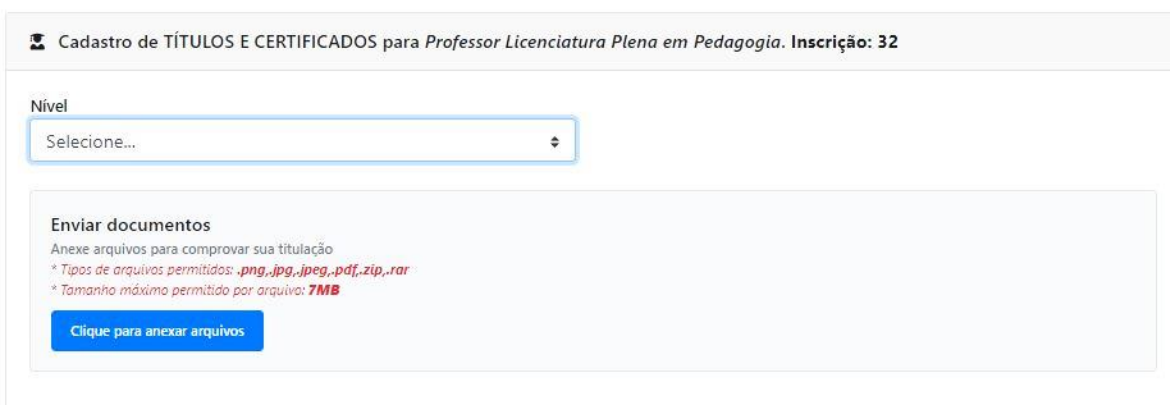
Cadastro de TÍTULOS E CERTIFICADOS para Professor Licenciatura Plena em Pedagogia. Inscrição: 32

Nível

Selecione...

Enviar documentos

Anexe arquivos para comprovar sua titulação

* Tipos de arquivos permitidos: .png,.jpg,.jpeg,.pdf,.zip,.rar

* Tamanho máximo permitido por arquivo: 7MB

Clique para anexar arquivos